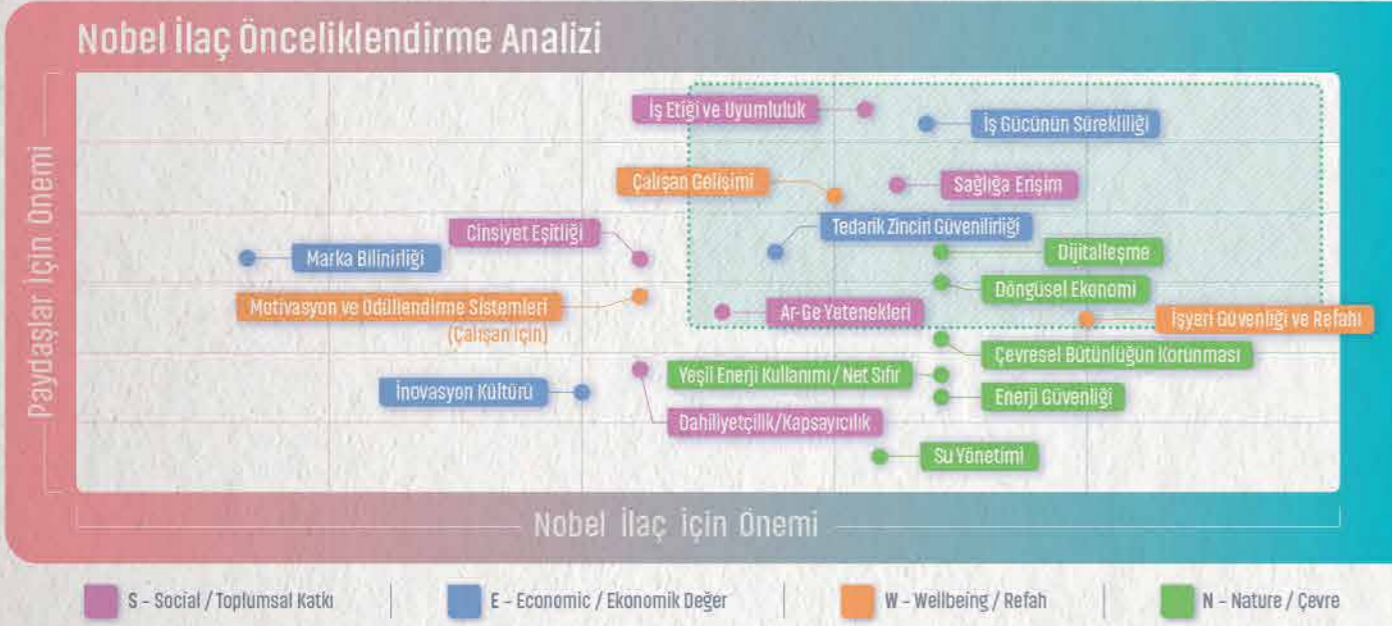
Nobel İlaç Önceliklendirme Analizi

Paydaşlar İçin Önemi

İş Etiği ve Uyumluluk
İş Gücünün Sürekliliği
Çalışan Gelişimi
Sağlığa Erişim
Cinsiyet Eşitliği
Tedarik Zinciri Güvenilirliği
Marka Bilinirliği
Dijitalleşme
Döngüsel Ekonomi
Motivasyon ve Ödüllendirme Sistemleri (Çalışan İçin)
Ar-Ge Yetenekleri
İşyeri Güvenliği ve Refahı
Çevresel Bütünlüğün Korunması
Yeşil Enerji Kullanımı / Net Sıfır
İnovasyon Kültürü
Enerji Güvenliği
Dahiliyetçilik/Kapsayıcılık
Su Yönetimi

Nobel İlaç için Önemi

S - Social / Toplumsal Katkı
E - Economic / Ekonomik Değer
W - Wellbeing / Refah
N - Nature / Çevre